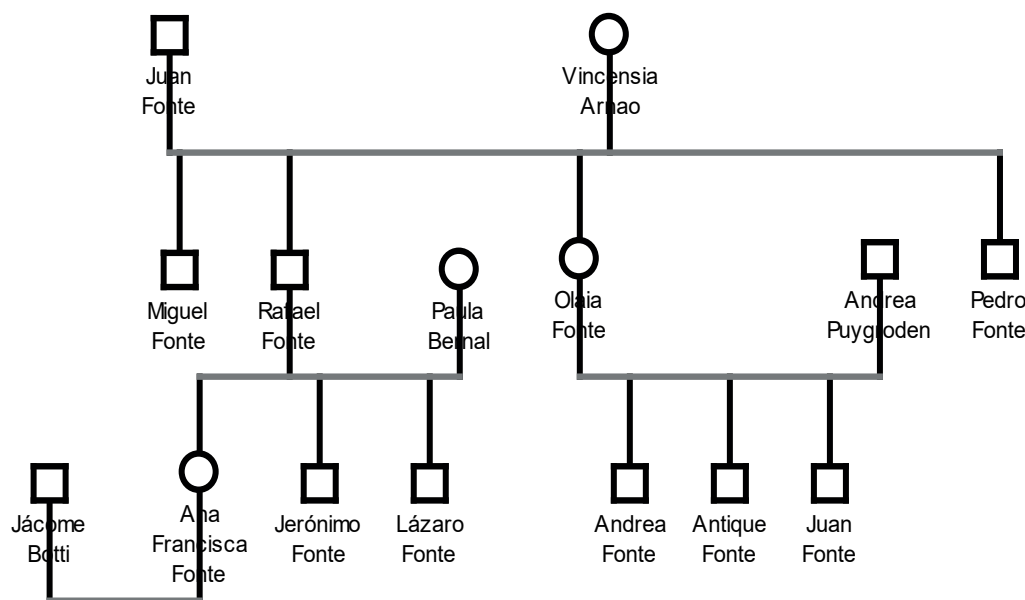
Juan Fonte

Vincensia Arnao

Miguel Fonte

Rafael Fonte

Paula Bernal

Olaia Fonte

Andrea Puygroden

Pedro Fonte

Jácome Botti

Ana Francisca Fonte

Jerónimo Fonte

Lázaro Fonte

Andrea Fonte

Antique Fonte

Juan Fonte